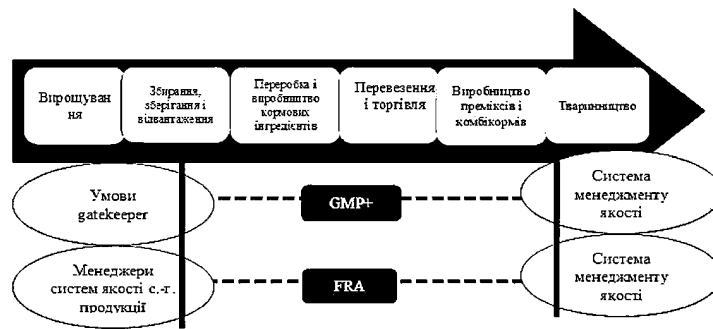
Вирощування

Збирання, зберігання і вивантаження

Переробка і виробництво кормових інгредієнтів

Перевезення і торгівля

Виробництво премексів і комбікормів

Тваринництво

Умови gatekeeper

GMP+

Система менеджменту якості

Менеджери систем якості с.-г. продукції

FRA

Система менеджменту якості